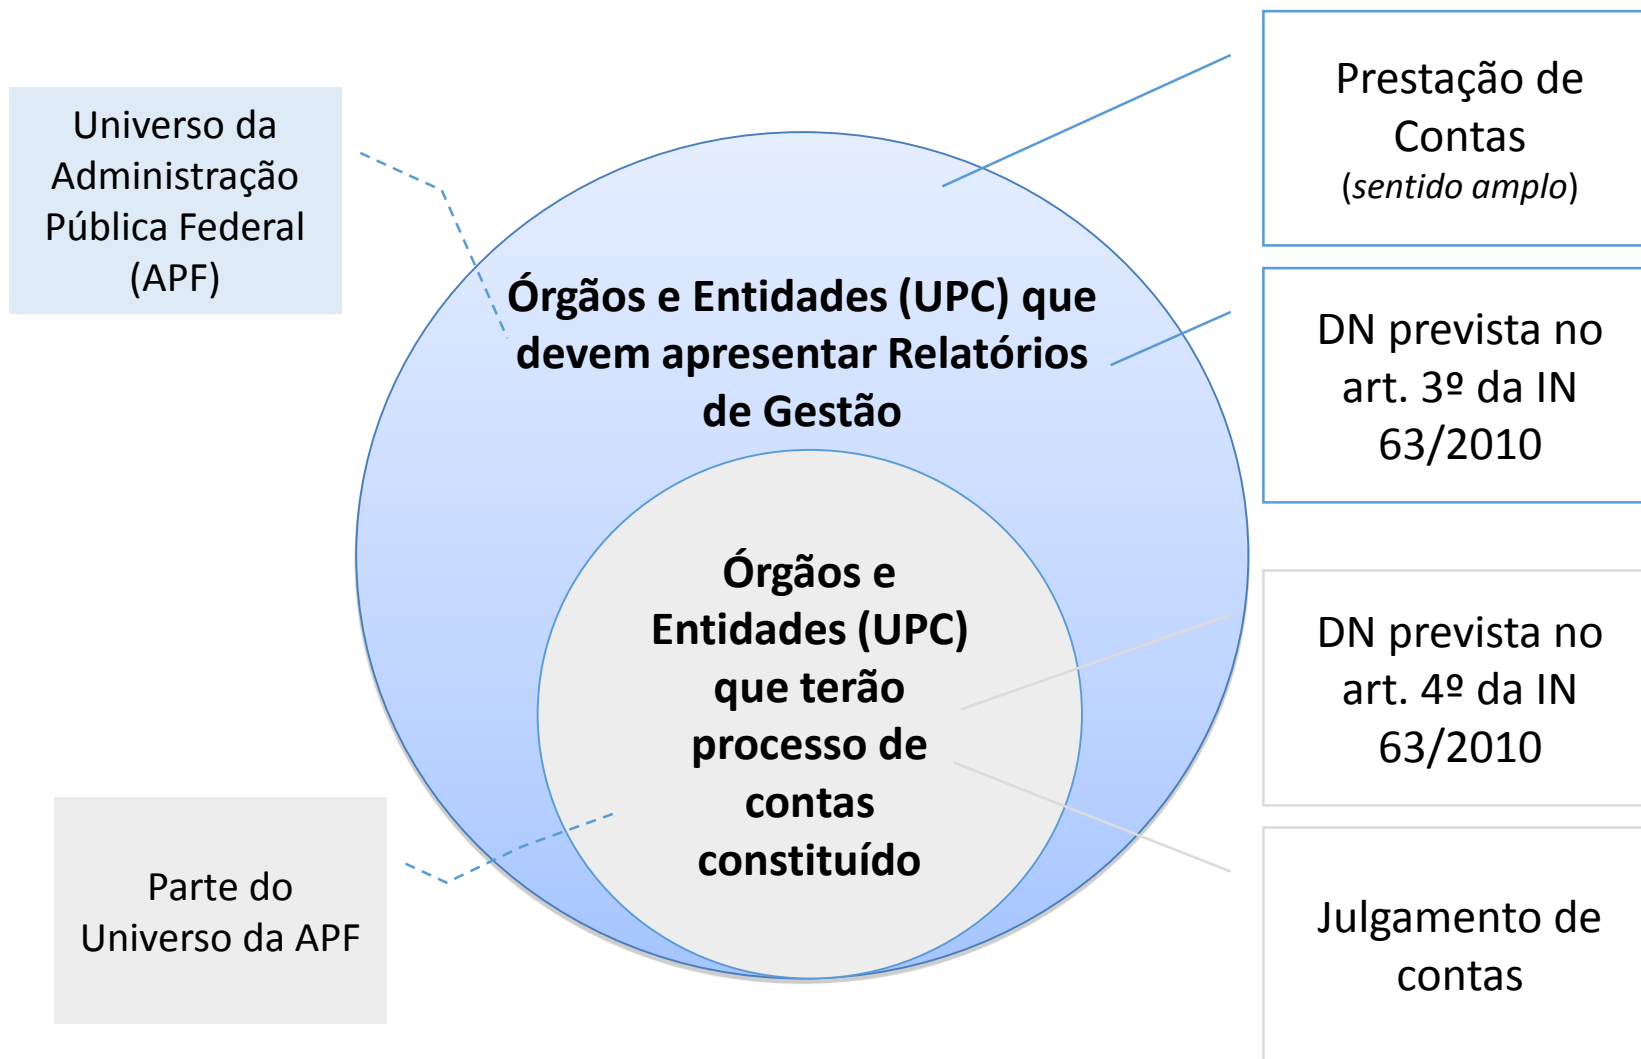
Universo da Administração Pública Federal (APF)

Prestação de Contas (*sentido amplo*)

Órgãos e Entidades (UPC) que devem apresentar Relatórios de Gestão

DN prevista no art. 3º da IN 63/2010

Órgãos e Entidades (UPC) que terão processo de contas constituído

DN prevista no art. 4º da IN 63/2010

Parte do Universo da APF

Julgamento de contas